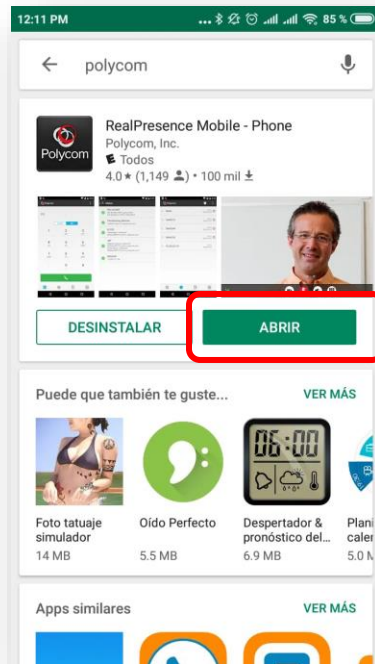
12:11 PM ... 85 %

polycom

Polycom

RealPresence Mobile - Phone
Polycom, Inc.
E Todos
4.0 ★ (1,149) • 100 mil

06:00

DESINSTALAR

ABRIR

Puede que también te guste...

VER MÁS

Foto tatuaje simulador
14 MB

Oído Perfecto
5.5 MB

Despertador & pronóstico del...
6.9 MB

Plani calen
5.0 M

Apps similares

VER MÁS